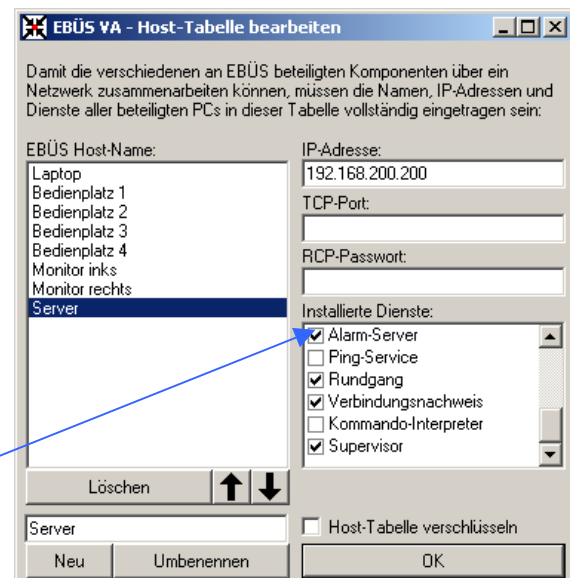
EBÜS VA - Host-Tabelle bearbeiten

Damit die verschiedenen an EBÜS beteiligten Komponenten über ein Netzwerk zusammenarbeiten können, müssen die Namen, IP-Adressen und Dienste aller beteiligten PCs in dieser Tabelle vollständig eingetragen sein:

EBÜS Host-Name:
Laptop
Bedienplatz 1
Bedienplatz 2
Bedienplatz 3
Bedienplatz 4
Monitor inks
Monitor rechts
Server

Löschen

Server

Neu
Umbenennen

IP-Adresse:
192.168.200.200

TCP-Port:

RCP-Passwort:

Installierte Dienste:
Alarm-Server
Ping-Service
Rundgang
Verbindungsnachweis
Kommando-Interpreter
Supervisor

Host-Tabelle verschlüsseln

OK